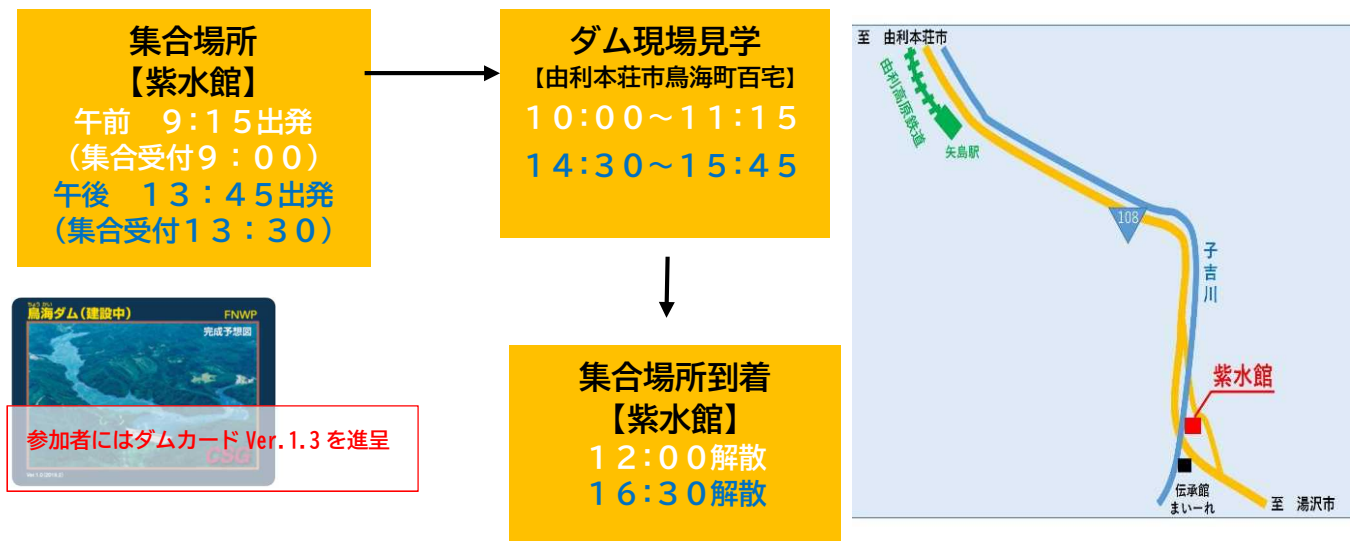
集合場所
【紫水館】
午前　９：１５出発
（集合受付９：００）
午後　１３：４５出発
（集合受付１３：３０）

ダム現場見学
【由利本荘市鳥海町百宅】
１０:００～１１:１５
１４:３０～１５:４５

集合場所到着
【紫水館】
１２:００解散
１６:３０解散

鳥海ダム（建設中）
FNWP
完成予想図
CSG
Ver.1.3(2019.2)

参加者にはダムカード Ver.1.3 を進呈

至　由利本荘市
由利高原鉄道
矢島駅
108
子吉川
紫水館
伝承館
まいーれ
至　湯沢市